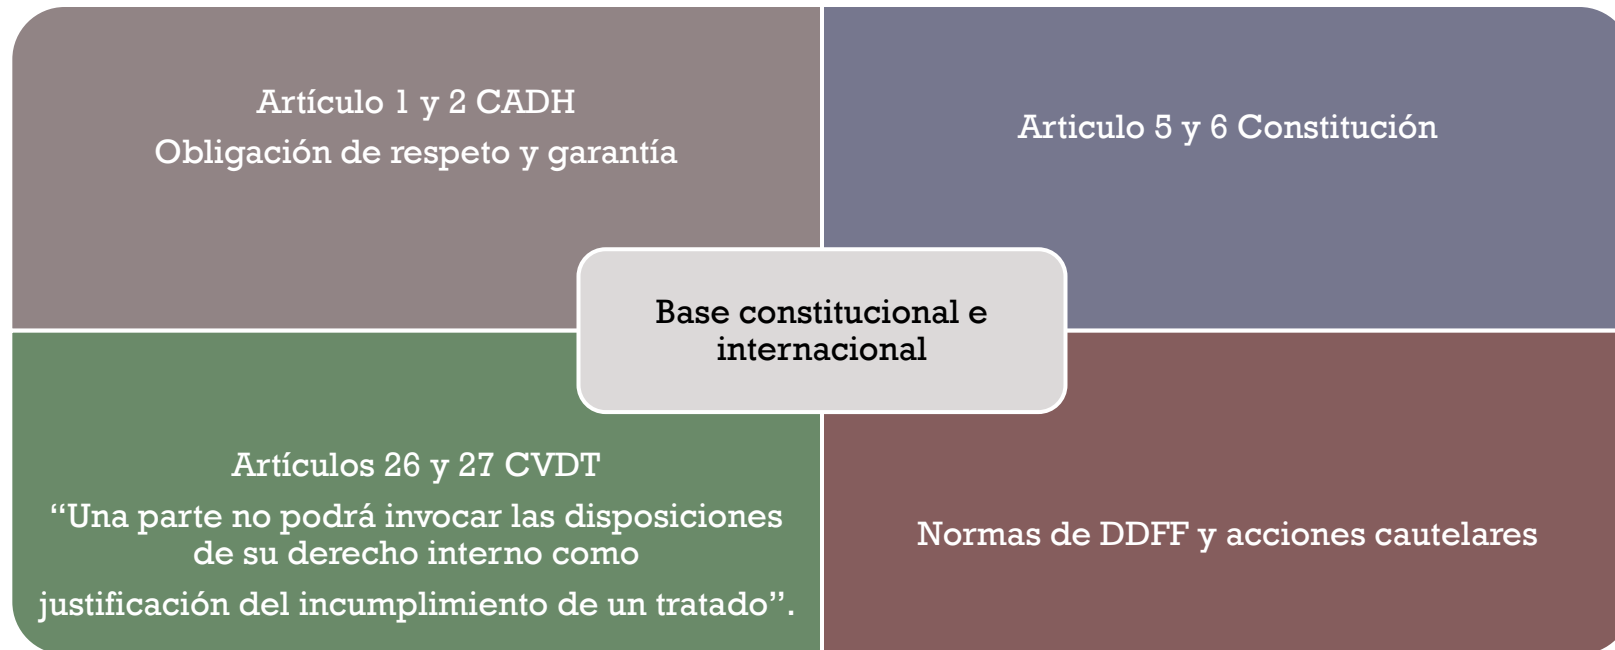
Artículo 1 y 2 CADH
Obligación de respeto y garantía

Articulo 5 y 6 Constitución

Base constitucional e internacional

Artículos 26 y 27 CVDT
"Una parte no podrá invocar las disposiciones de su derecho interno como justificación del incumplimiento de un tratado".

Normas de DDFF y acciones cautelares